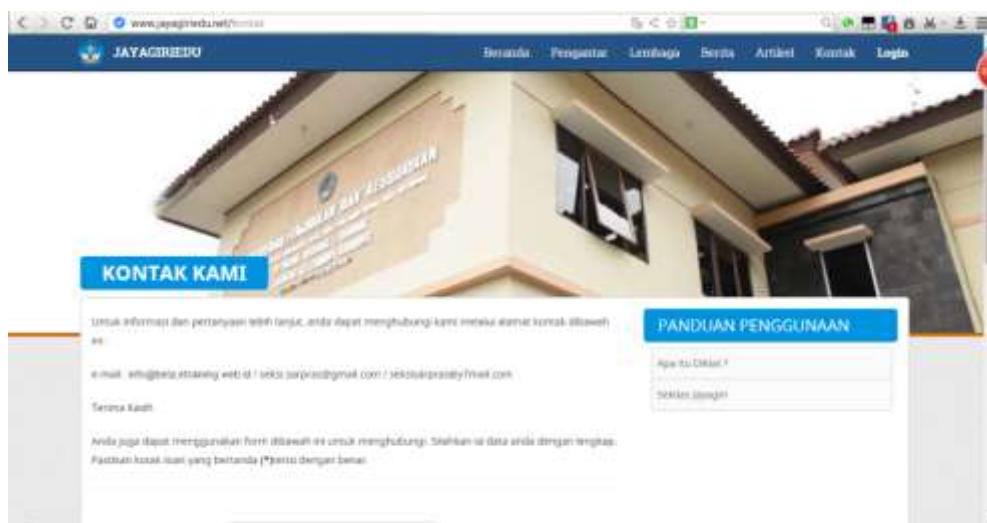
www.jayagiriedu.net/kontak

JAYAGIRIEDU

Beranda Pengantar Lembaga Berita Artikel Kontak Login

KONTAK KAMI

Untuk informasi dan pertanyaan lebih lanjut, anda dapat menghubungi kami melalui alamat kontak dibawah ini.

e-mail : info@beta.elraning.web.id / seksi.sarpras@gmail.com / seksisarpras@ymail.com

Terima Kasih

Anda juga dapat menggunakan form dibawah ini untuk menghubungi. Silahkan isi data anda dengan lengkap. Pastikan kotak isian yang bertanda (*)terisi dengan benar.

PANDUAN PENGGUNAAN

Apa itu Diklat ?

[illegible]